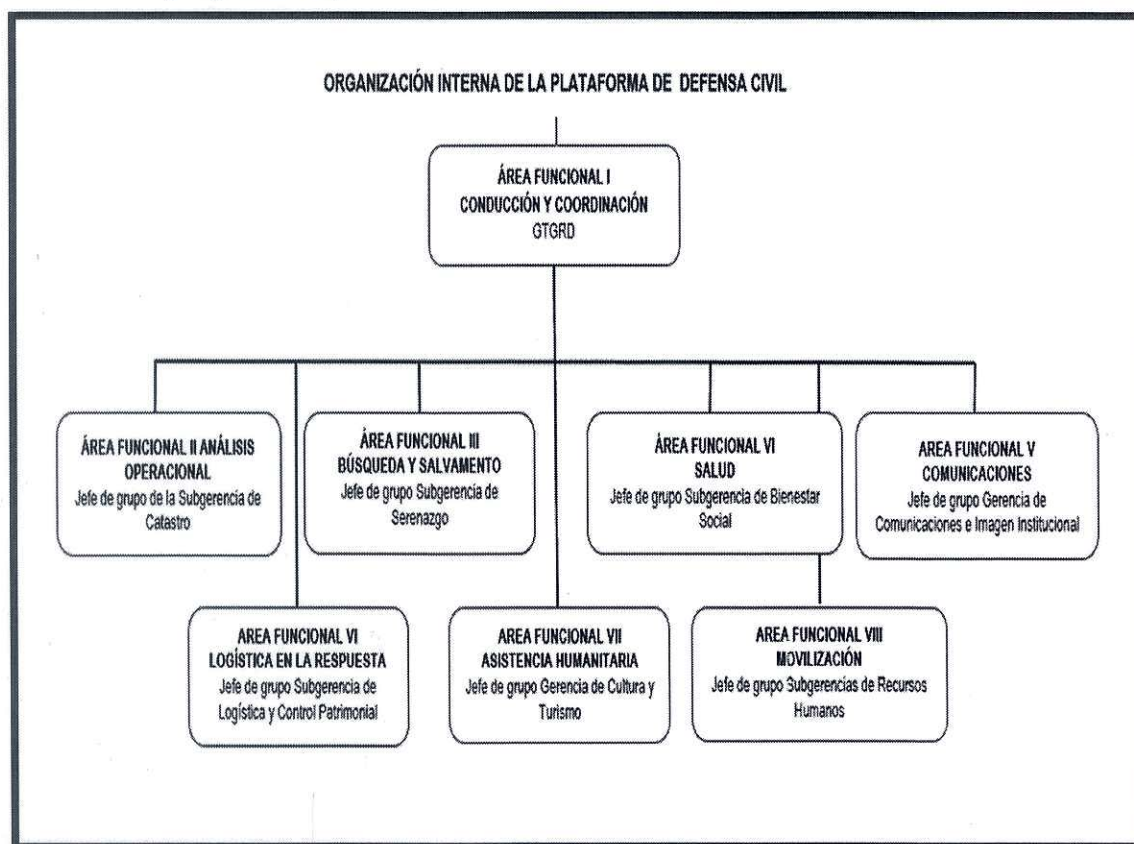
ORGANIZACIÓN INTERNA DE LA PLATAFORMA DE DEFENSA CIVIL

ÁREA FUNCIONAL I
CONDUCCIÓN Y COORDINACIÓN
GTGRD

ÁREA FUNCIONAL II ANÁLISIS OPERACIONAL
Jefe de grupo de la Subgerencia de Catastro

ÁREA FUNCIONAL III
BÚSQUEDA Y SALVAMENTO
Jefe de grupo Subgerencia de Serenazgo

ÁREA FUNCIONAL VI
SALUD
Jefe de grupo Subgerencia de Bienestar Social

AREA FUNCIONAL V
COMUNICACIONES
Jefe de grupo Gerencia de Comunicaciones e Imagen Institucional

AREA FUNCIONAL VI
LOGÍSTICA EN LA RESPUESTA
Jefe de grupo Subgerencia de Logística y Control Patrimonial

AREA FUNCIONAL VII
ASISTENCIA HUMANITARIA
Jefe de grupo Gerencia de Cultura y Turismo

AREA FUNCIONAL VIII
MOVILIZACIÓN
Jefe de grupo Subgerencias de Recursos Humanos